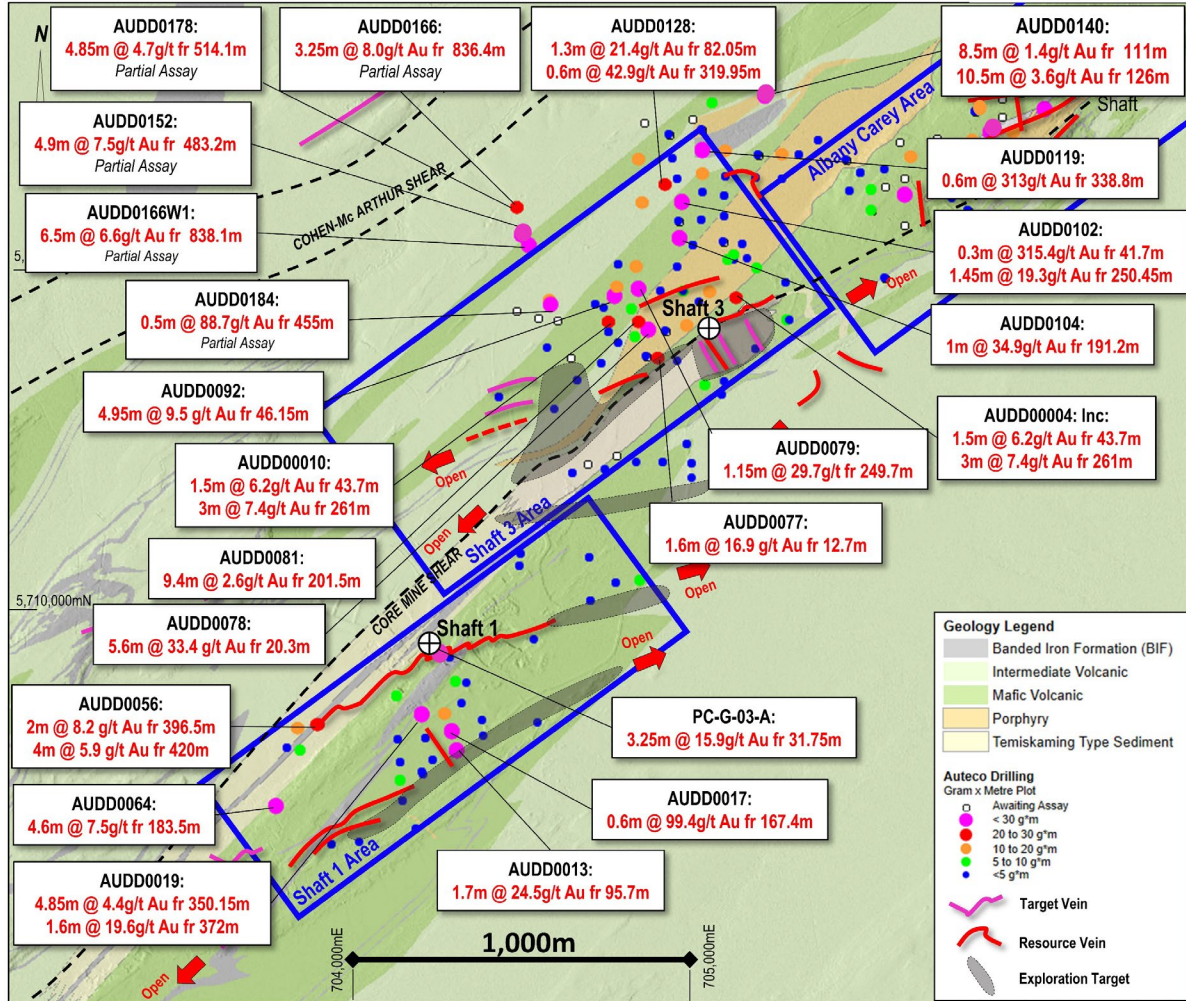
N

AUDD0178:
4.85m @ 4.7g/t fr 514.1m
Partial Assay

AUDD0166:
3.25m @ 8.0g/t Au fr 836.4m
Partial Assay

AUDD0128:
1.3m @ 21.4g/t Au fr 82.05m
0.6m @ 42.9g/t Au fr 319.95m

AUDD0140:
8.5m @ 1.4g/t Au fr 111m
10.5m @ 3.6g/t Au fr 126m

AUDD0152:
4.9m @ 7.5g/t Au fr 483.2m
Partial Assay

AUDD0119:
0.6m @ 313g/t Au fr 338.8m

AUDD0166W1:
6.5m @ 6.6g/t Au fr 838.1m
Partial Assay

AUDD0102:
0.3m @ 315.4g/t Au fr 41.7m
1.45m @ 19.3g/t Au fr 250.45m

AUDD0184:
0.5m @ 88.7g/t Au fr 455m
Partial Assay

AUDD0104:
1m @ 34.9g/t Au fr 191.2m

AUDD0092:
4.95m @ 9.5 g/t Au fr 46.15m

AUDD00004: Inc:
1.5m @ 6.2g/t Au fr 43.7m
3m @ 7.4g/t Au fr 261m

AUDD0079:
1.15m @ 29.7g/t fr 249.7m

AUDD00010:
1.5m @ 6.2g/t Au fr 43.7m
3m @ 7.4g/t Au fr 261m

AUDD0077:
1.6m @ 16.9 g/t Au fr 12.7m

AUDD0081:
9.4m @ 2.6g/t Au fr 201.5m

AUDD0078:
5.6m @ 33.4 g/t Au fr 20.3m

AUDD0056:
2m @ 8.2 g/t Au fr 396.5m
4m @ 5.9 g/t Au fr 420m

PC-G-03-A:
3.25m @ 15.9g/t Au fr 31.75m

AUDD0064:
4.6m @ 7.5g/t fr 183.5m

AUDD0017:
0.6m @ 99.4g/t Au fr 167.4m

AUDD0013:
1.7m @ 24.5g/t Au fr 95.7m

AUDD0019:
4.85m @ 4.4g/t Au fr 350.15m
1.6m @ 19.6g/t Au fr 372m

COHEN-Mc ARTHUR SHEAR
CORE MINE SHEAR
Albany Carey Area
Shaft
Shaft 3
Shaft 3 Area
Shaft 1
Shaft 1 Area
Open
Open
Open
Open
Open
Open
5,710,000mN
704,000mE
705,000mE
1,000m

Geology Legend
Banded Iron Formation (BIF)
Intermediate Volcanic
Mafic Volcanic
Porphyry
Temiskaming Type Sediment

Auteco Drilling
Gram x Metre Plot
Awaiting Assay
< 30 g*m
20 to 30 g*m
10 to 20 g*m
5 to 10 g*m
<5 g*m
Target Vein
Resource Vein
Exploration Target